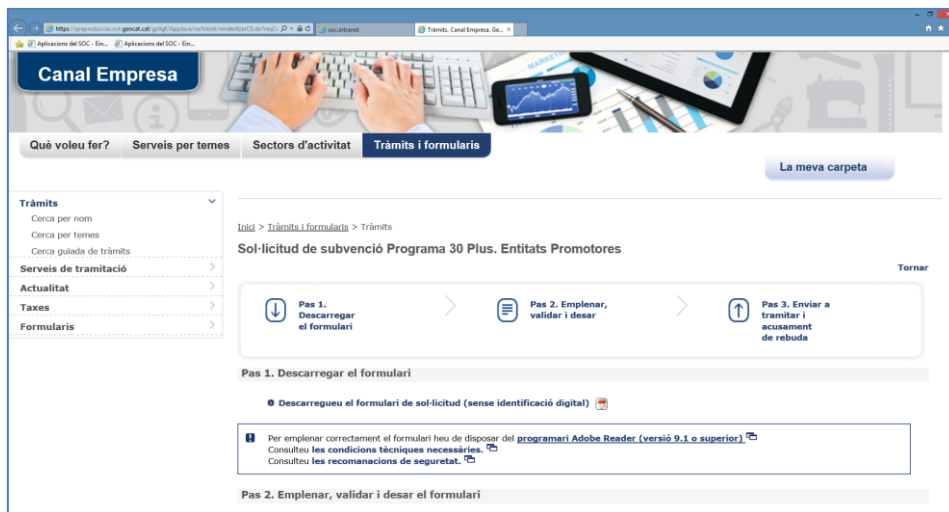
https://preproduccio.ovt.gencat.cat/gsitgf/AppJava/ca/tramit/renderitzaCE.do?reqC
soc.intranet
Tràmits. Canal Empresa. Ge...
Aplicacions del SOC - Em...
Aplicacions del SOC - Em...

Canal Empresa

MARKET

Què voleu fer?
Serveis per temes
Sectors d'activitat
Tràmits i formularis

La meva carpeta

Tràmits
Cerca per nom
Cerca per temes
Cerca guiada de tràmits
Serveis de tramitació
Actualitat
Taxes
Formularis

Inici > Tràmits i formularis > Tràmits

Sol·licitud de subvenció Programa 30 Plus. Entitats Promotores

Tornar

Pas 1. Descarregar el formulari

Pas 2. Emplenar, validar i desar

Pas 3. Enviar a tramitar i acusament de rebuda

Pas 1. Descarregar el formulari

Descarregueu el formulari de sol·licitud (sense identificació digital)

Per emplenar correctament el formulari heu de disposar del programari Adobe Reader (versió 9.1 o superior)
Consulteu les condicions tècniques necessàries.
Consulteu les recomanacions de seguretat.

Pas 2. Emplenar, validar i desar el formulari